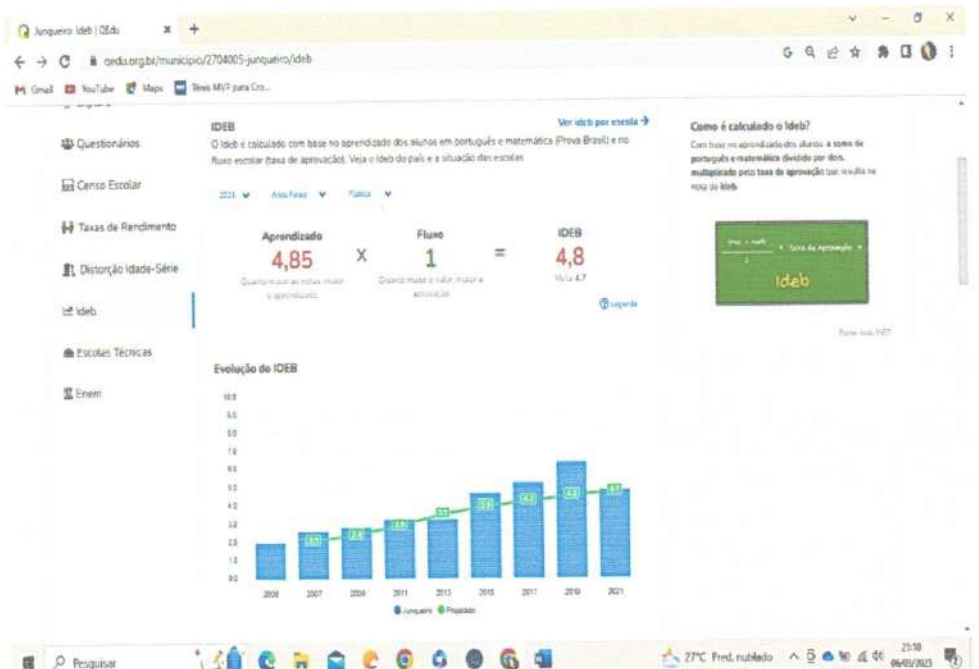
Junqueiro: Ideb | QEdu

qedu.org.br/municipio/2704005-junqueiro/ideb

Gmail YouTube Maps Times MVP para Cro...

Questionários

Censo Escolar

Taxas de Rendimento

Distorção Idade-Série

Ideb

Escolas Técnicas

Enem

IDEB

Ver ideb por escola →

O Ideb é calculado com base no aprendizado dos alunos em português e matemática (Prova Brasil) e no fluxo escolar (taxa de aprovação). Veja o Ideb do país e a situação das escolas.

2021 Anos Finais Pública

Aprendizado
4,85
Quanto maior as notas, maior o aprendizado

X

Fluxo
1
Quanto maior o valor, maior a aprovação

=

IDEB
4,8
Meta 4.7

Legenda

Como é calculado o Ideb?

Com base no aprendizado dos alunos, a soma de português e matemática dividido por dois, multiplicado pela taxa de aprovação que resulta na nota do Ideb.

Ideb

Fonte: Inep, INEP

Evolução do IDEB

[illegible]

2005 2007 2009 2011 2013 2015 2017 2019 2021

Junqueiro Projetado

Pesquisar

27°C Pred. nublado 21:18 06/03/2023